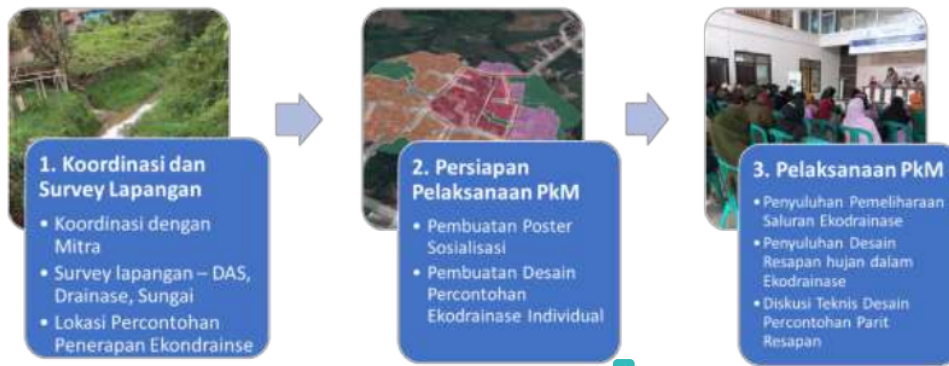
1. Koordinasi dan Survey Lapangan

• Koordinasi dengan Mitra
• Survey lapangan – DAS, Drainase, Sungai
• Lokasi Percontohan Penerapan Ekondrainse

2. Persiapan Pelaksanaan PkM

• Pembuatan Poster Sosialisasi
• Pembuatan Desain Percontohan Ekodrainase Individual

3. Pelaksanaan PkM

• Penyuluhan Pemeliharaan Saluran Ekodrainase
• Penyuluhan Desain Resapan hujan dalam Ekodrainase
• Diskusi Teknis Desain Percontohan Parit Resapan